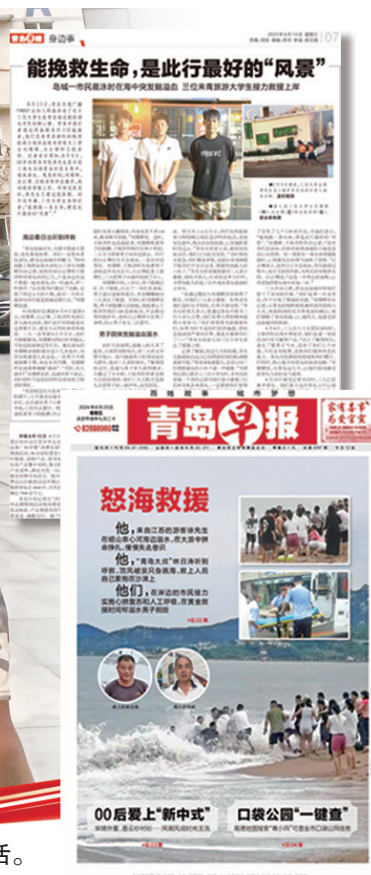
身边事

能挽救生命，是此行最好的"风景"

岛城一市民潜泳时在海中突发抽搐 三位来青旅游大学生接力救援上岸

海边看日出听到呼救

男子因体育摘盔垂落水

青岛早报

西海岸 城市梦想

怒海救援

他，来自江苏的游客徐先生在城山角心突发抽搐，在大浪中拼命挣扎，慢慢失去意识

他，"青岛大叔"林日涛听到呼救，顶风破浪向救身海，爬上人用自己身体作浮桥上

他们，在岸边的市民接力实施心肺复苏和人工呼吸，而更多热情好客年轻的男子们

00后爱上"新中式"

口袋公园"一键查"

话。